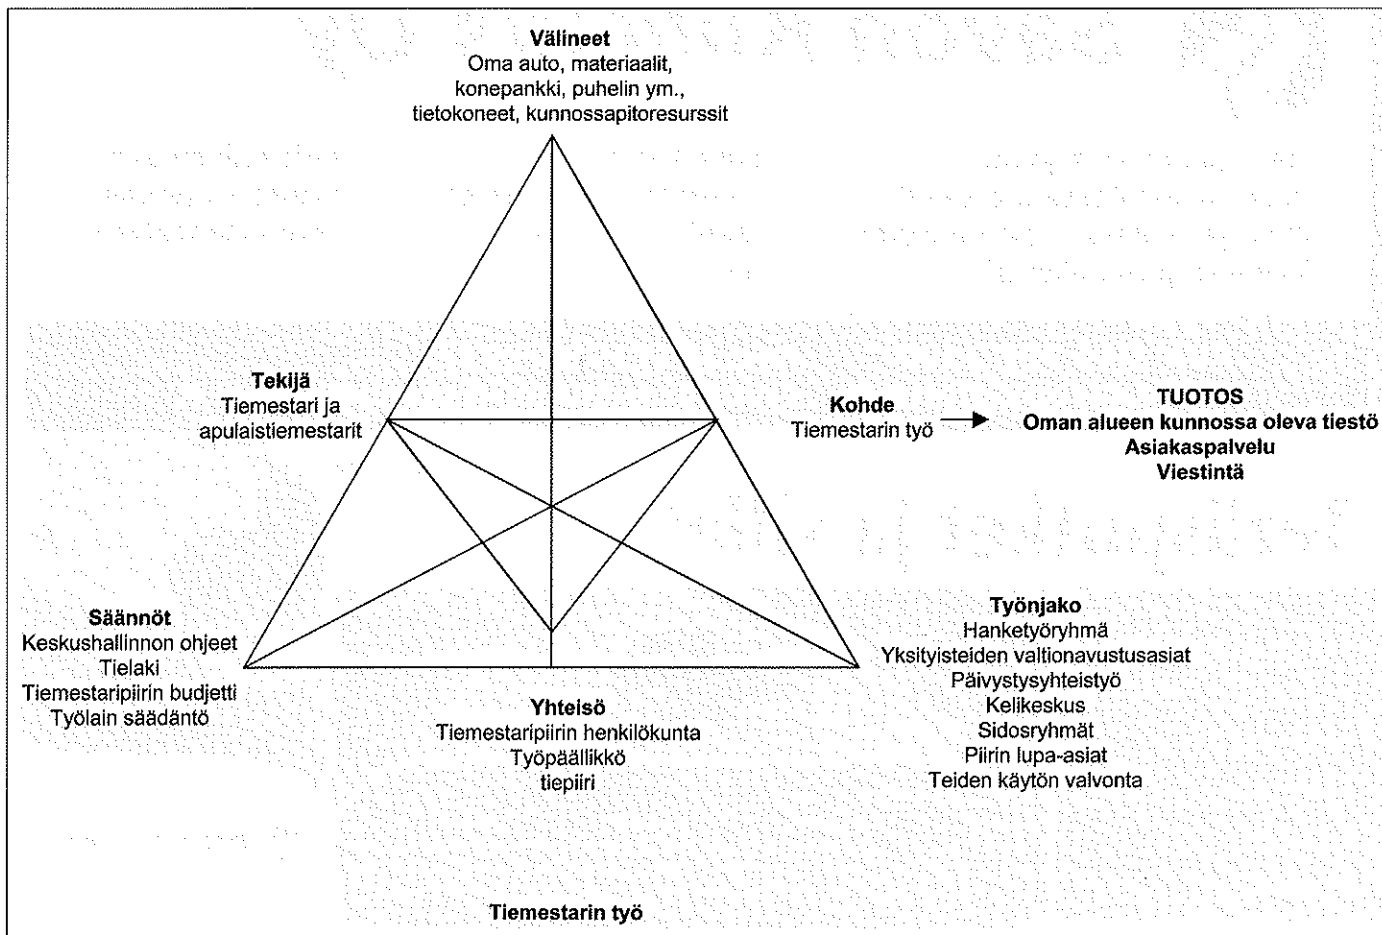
**Välineet**
Oma auto, materiaalit, konepankki, puhelin ym., tietokoneet, kunnossapitoresurssit

**Tekijä**
Tiemestari ja apulaistiemestarit

**Kohde**
Tiemestarin työ

**TUOTOS**
**Oman alueen kunnossa oleva tiestö**
**Asiakaspalvelu**
**Viestintä**

**Säännöt**
Keskushallinnon ohjeet
Tielaki
Tiemestaripiirin budjetti
Työlain säädäntö

**Yhteisö**
Tiemestaripiirin henkilökunta
Työpäällikkö
tiepiiri

**Työnjako**
Hanketyöryhmä
Yksityisteiden valtionavustusasiat
Päivystysyhteistyö
Kelikeskus
Sidosryhmät
Piirin lupa-asiat
Teiden käytön valvonta

**Tiemestarin työ**